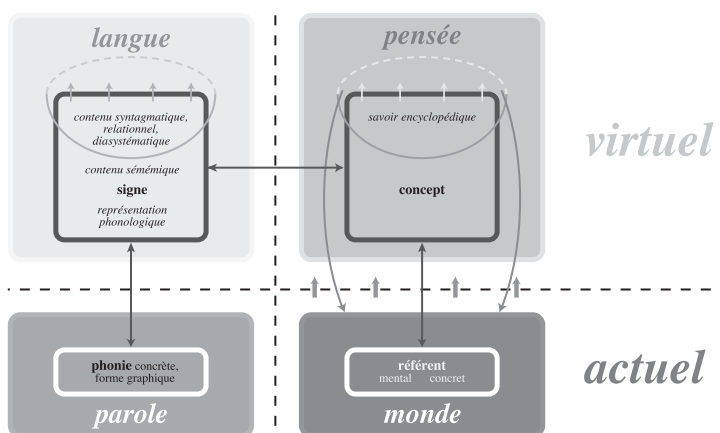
langue

contenu syntagmatique, relationnel, diasystématique

contenu sémémique

signe

représentation phonologique

pensée

savoir encyclopédique

concept

virtuel

phonie concrète, forme graphique

parole

référent
mental concret

monde

actuel